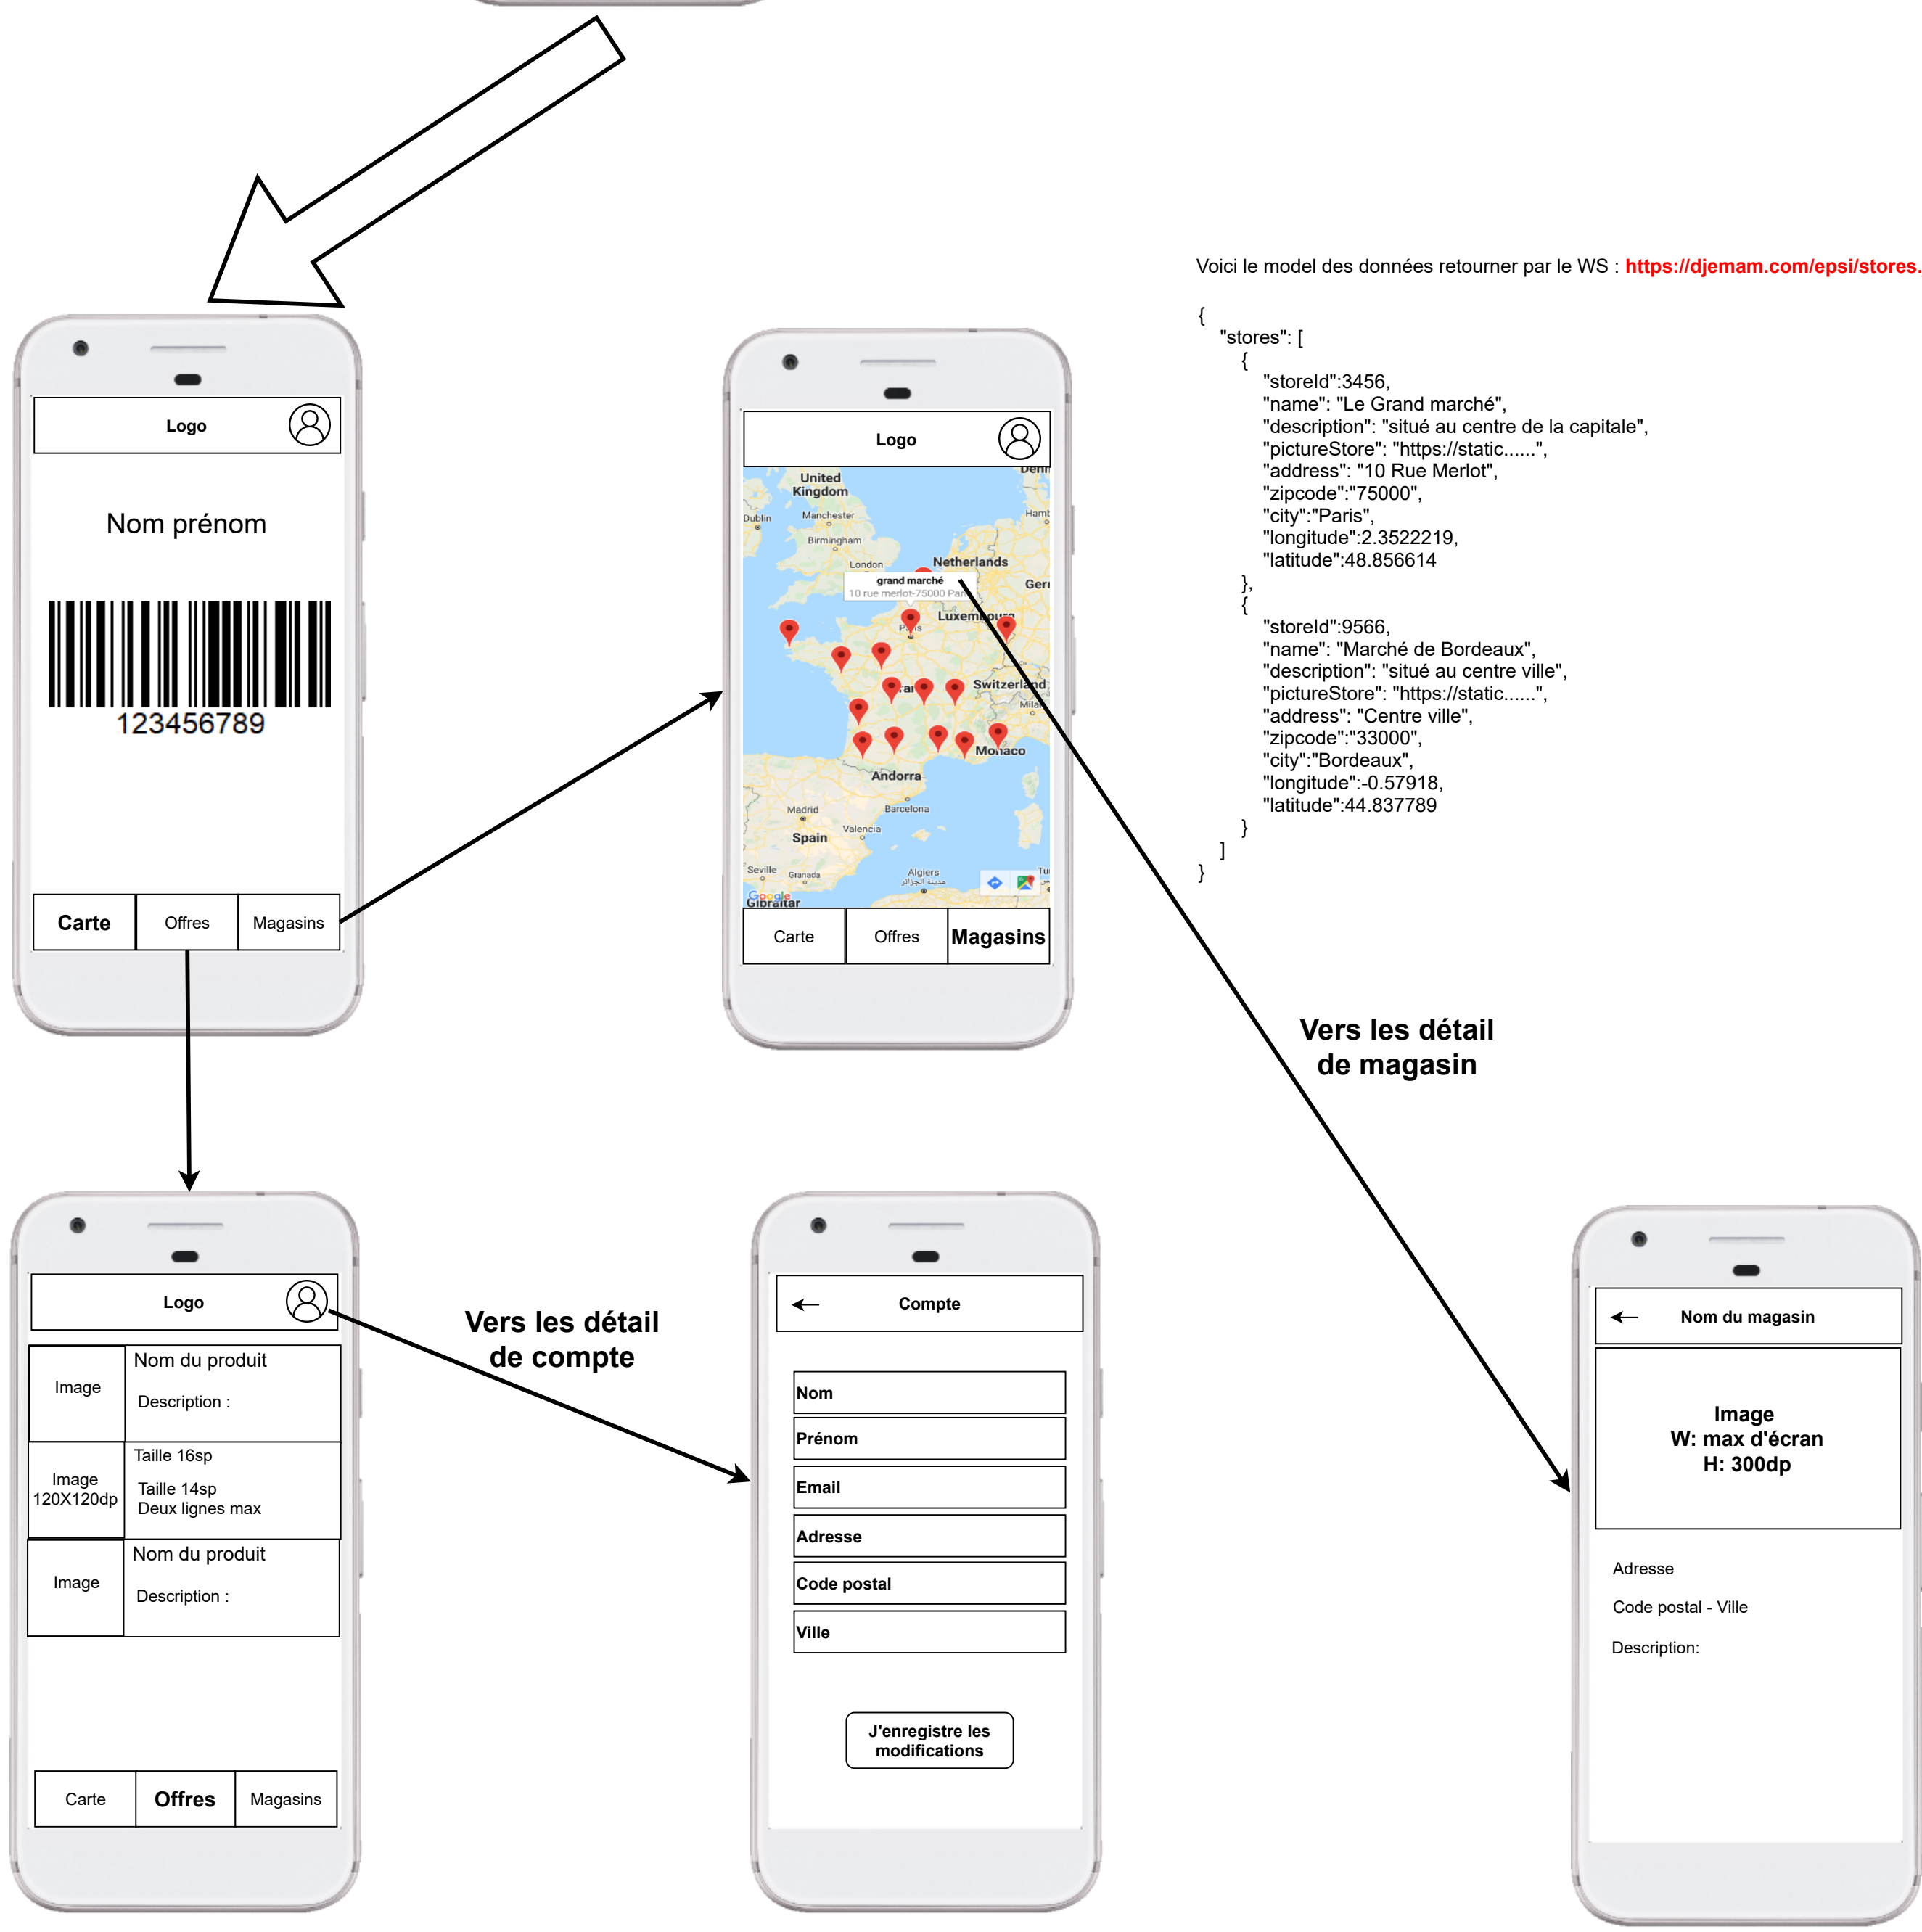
Logo

Nom prénom

123456789

Carte | Offres | Magasins

Logo

United Kingdom
Dublin
Manchester
Birmingham
London
Netherlands
grand marché
10 rue merlot-75000 Par
Paris
Luxembourg
Switzerland
Monaco
Andorra
Madrid
Barcelona
Spain
Valencia
Seville
Granada
Algiers
Gibraltar
Google

Carte | Offres | Magasins

Voici le model des données retourner par le WS : https://djemam.com/epsi/stores.

{
"stores": [
{
"storeId":3456,
"name": "Le Grand marché",
"description": "situé au centre de la capitale",
"pictureStore": "https://static......",
"address": "10 Rue Merlot",
"zipcode":"75000",
"city":"Paris",
"longitude":2.3522219,
"latitude":48.856614
},
{
"storeId":9566,
"name": "Marché de Bordeaux",
"description": "situé au centre ville",
"pictureStore": "https://static......",
"address": "Centre ville",
"zipcode":"33000",
"city":"Bordeaux",
"longitude":-0.57918,
"latitude":44.837789
}
]
}

Vers les détail de magasin

Logo

| Image | Nom du produit<br>Description : |
|---|---|
| Image 120X120dp | Taille 16sp<br>Taille 14sp<br>Deux lignes max |
| Image | Nom du produit<br>Description : |

Carte | Offres | Magasins

Vers les détail de compte

Compte

Nom
Prénom
Email
Adresse
Code postal
Ville

J'enregistre les modifications

Nom du magasin

Image
W: max d'écran
H: 300dp

Adresse
Code postal - Ville
Description: